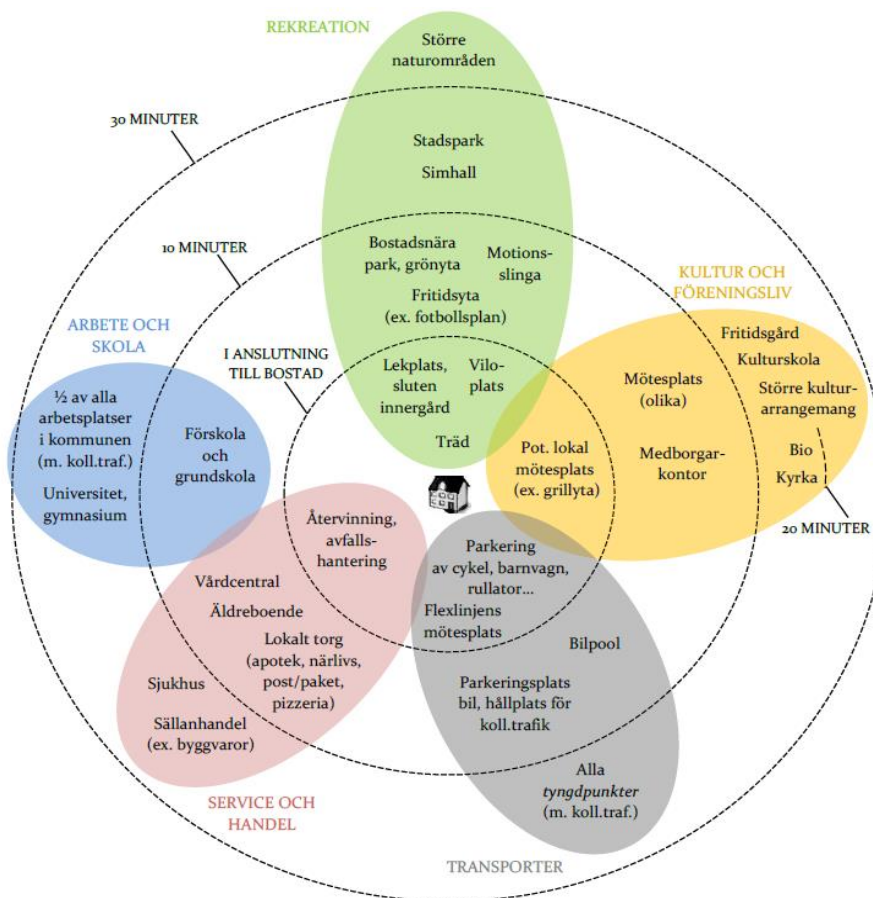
REKREATION

Större naturområden

Stadspark

Simhall

30 MINUTER

10 MINUTER

Bostadsnära park, grönyta

Motionsslinga

Fritidsyta (ex. fotbollsplan)

KULTUR OCH FÖRENINGSLIV

Fritidsgård

Kulturskola

Större kulturarrangemang

Bio

Kyrka

20 MINUTER

ARBETE OCH SKOLA

I ANSLUTNING TILL BOSTAD

Lekplats, sluten innergård

Viloplats

Träd

½ av alla arbetsplatser i kommunen (m. koll.traf.)

Universitet, gymnasium

Förskola och grundskola

Mötesplats (olika)

Medborgarkontor

Pot. lokal mötesplats (ex. grillyta)

Återvinning, avfallshantering

Parkering av cykel, barnvagn, rullator...

Flexlinjens mötesplats

Bilpool

Vårdcentral

Äldreboende

Lokalt torg (apotek, närlivs, post/paket, pizzeria)

Sjukhus

Sällanhandel (ex. byggvaror)

Parkeringsplats bil, hållplats för koll.trafik

Alla *tyngdpunkter* (m. koll.traf.)

SERVICE OCH HANDEL

TRANSPORTER